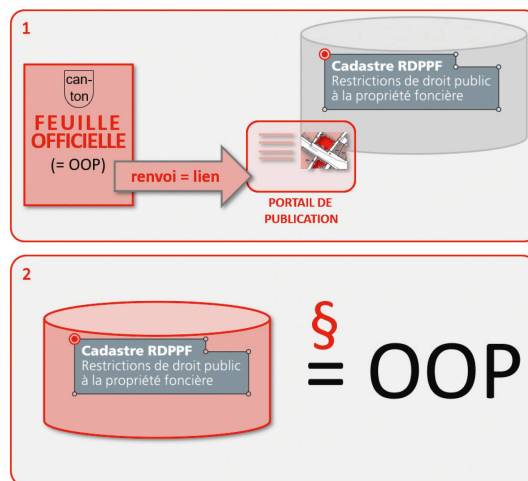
1

can-
ton

FEUILLE OFFICIELLE
(= OOP)

renvoi = lien

PORTAIL DE PUBLICATION

Cadastre RDPPF
Restrictions de droit public à la propriété foncière

2

Cadastre RDPPF
Restrictions de droit public à la propriété foncière

§
= OOP